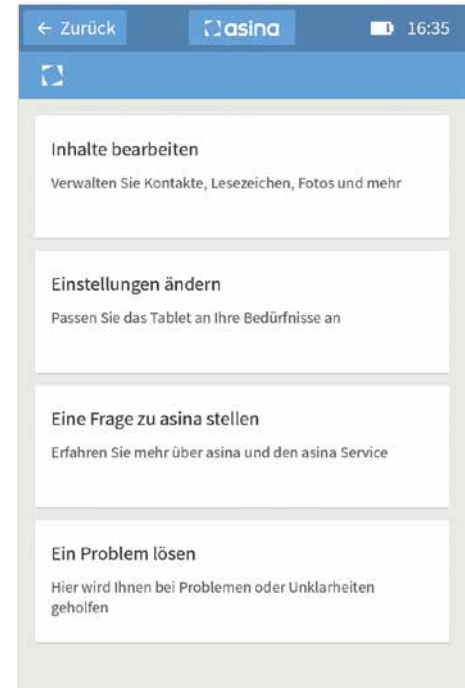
← Zurück

asina

16:35

Inhalte bearbeiten

Verwalten Sie Kontakte, Lesezeichen, Fotos und mehr

Einstellungen ändern

Passen Sie das Tablet an Ihre Bedürfnisse an

Eine Frage zu asina stellen

Erfahren Sie mehr über asina und den asina Service

Ein Problem lösen

Hier wird Ihnen bei Problemen oder Unklarheiten geholfen